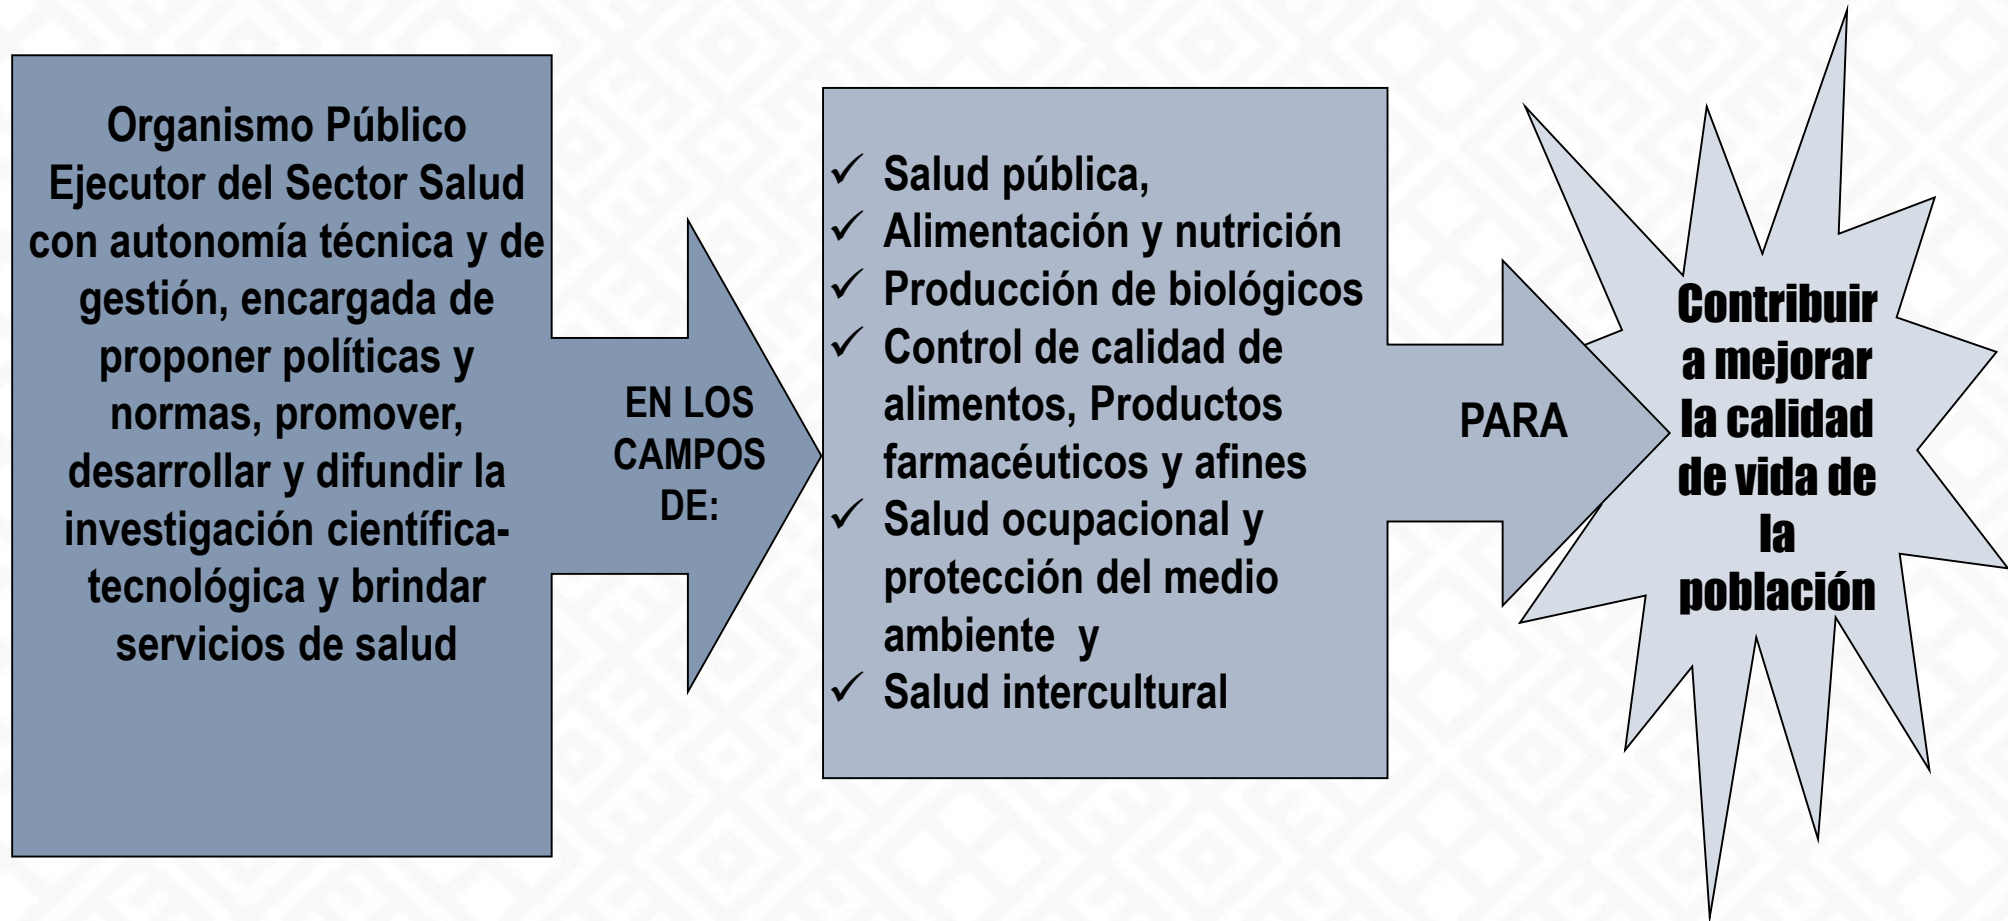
Organismo Público Ejecutor del Sector Salud con autonomía técnica y de gestión, encargada de proponer políticas y normas, promover, desarrollar y difundir la investigación científica-tecnológica y brindar servicios de salud

EN LOS CAMPOS DE:

✓ Salud pública,
✓ Alimentación y nutrición
✓ Producción de biológicos
✓ Control de calidad de alimentos, Productos farmacéuticos y afines
✓ Salud ocupacional y protección del medio ambiente y
✓ Salud intercultural

PARA

Contribuir a mejorar la calidad de vida de la población